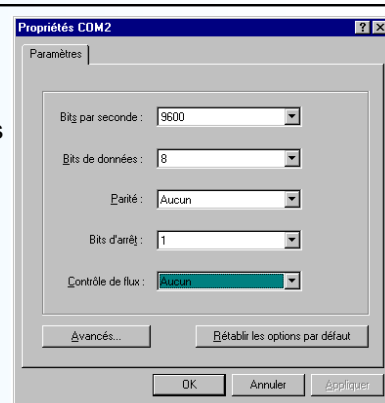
Propriétés COM2

?

X

Paramètres

Bits par seconde : 9600

Bits de données : 8

Parité : Aucun

Bits d'arrêt : 1

Contrôle de flux : Aucun

Avancés...

Rétablir les options par défaut

OK

Annuler

Appliquer